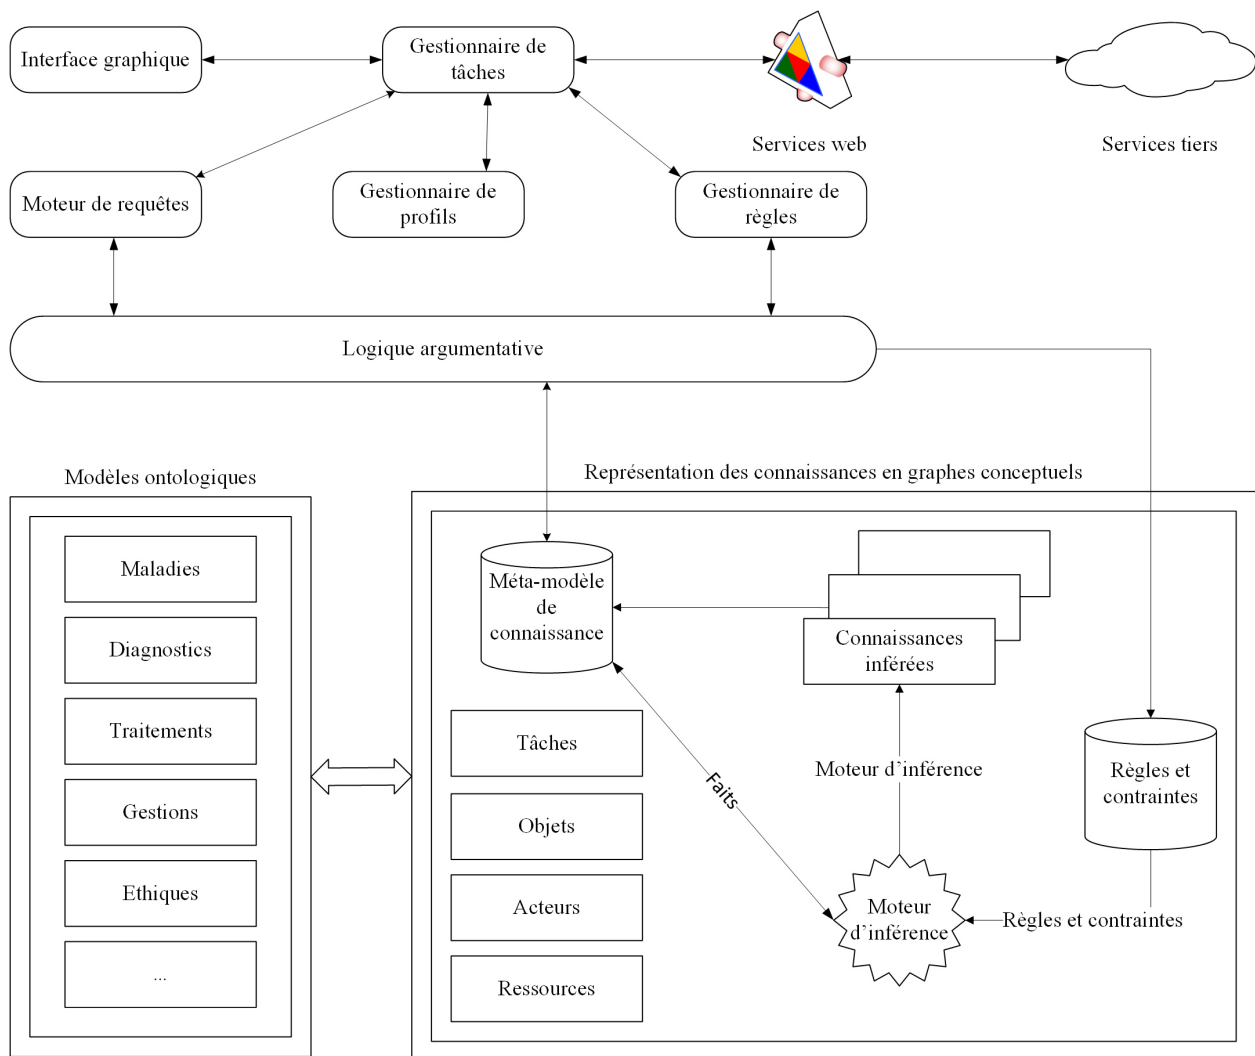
Interface graphique

Gestionnaire de tâches

Services web

Services tiers

Moteur de requêtes

Gestionnaire de profils

Gestionnaire de règles

Logique argumentative

Modèles ontologiques

Maladies

Diagnostics

Traitements

Gestions

Ethiques

...

Représentation des connaissances en graphes conceptuels

Méta-modèle de connaissance

Connaissances inférées

Tâches

Objets

Acteurs

Ressources

Faits

Moteur d'inférence

Règles et contraintes

Moteur d'inférence

Règles et contraintes